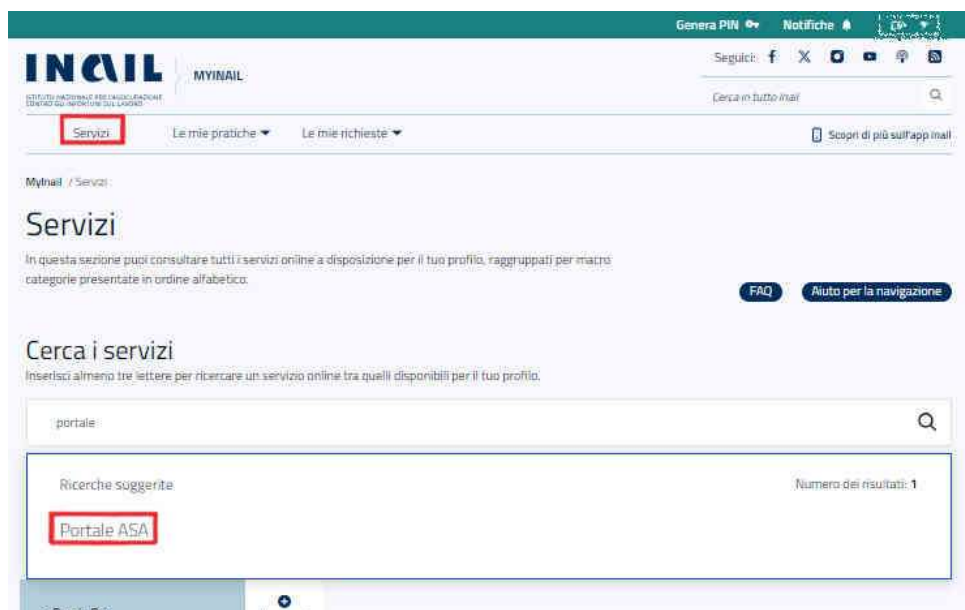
Genera PIN Notifiche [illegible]

INAIL MYINAIL
ISTITUTO NAZIONALE PER L'ASSICURAZIONE CONTRO GLI INFORTUNI SUL LAVORO

Seguici:

Cerca in tutto Inail

Servizi Le mie pratiche Le mie richieste

Scopri di più sull'app Inail

MyInail / Servizi

Servizi

In questa sezione puoi consultare tutti i servizi online a disposizione per il tuo profilo, raggruppati per macro categorie presentate in ordine alfabetico.

FAQ Aiuto per la navigazione

Cerca i servizi

Inserisci almeno tre lettere per ricercare un servizio online tra quelli disponibili per il tuo profilo.

portale

Ricerche suggerite

Numero dei risultati: 1

Portale ASA